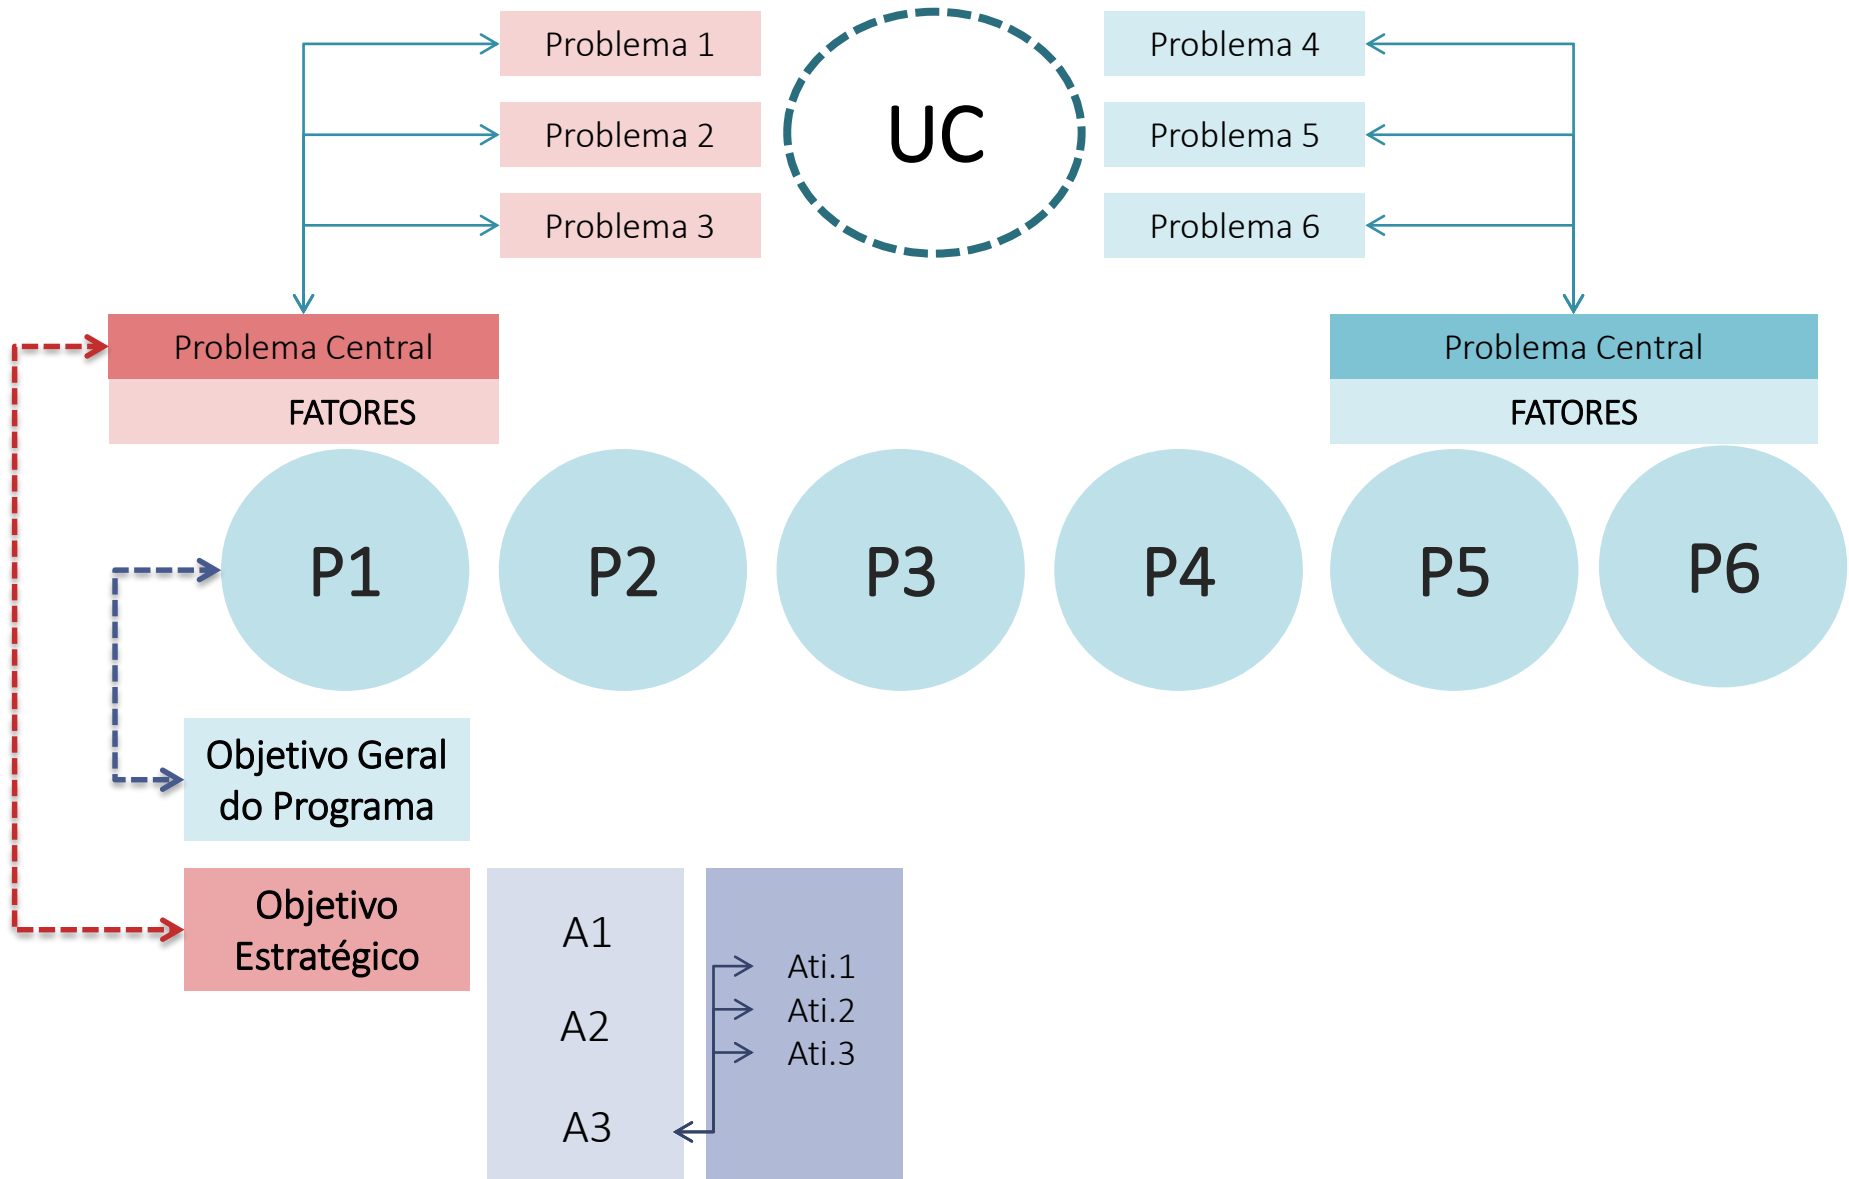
Problema 1
Problema 2
Problema 3
UC
Problema 4
Problema 5
Problema 6
Problema Central
FATORES
Problema Central
FATORES
P1
P2
P3
P4
P5
P6
Objetivo Geral do Programa
Objetivo Estratégico
A1
A2
A3
Ati.1
Ati.2
Ati.3